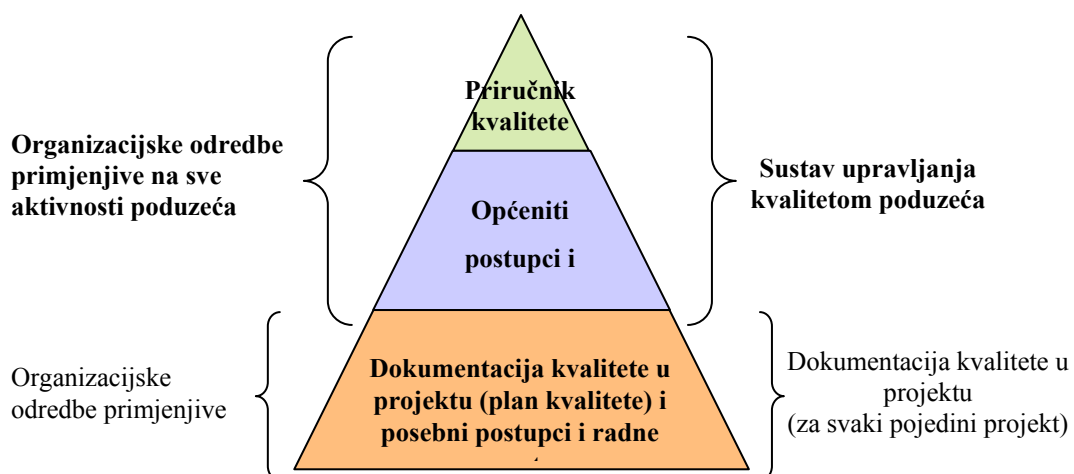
Organizacijske odredbe primjenjive na sve aktivnosti poduzeća

Priručnik kvalitete

Općeniti postupci i

Sustav upravljanja kvalitetom poduzeća

Organizacijske odredbe primjenjive

Dokumentacija kvalitete u projektu (plan kvalitete) i posebni postupci i radne

Dokumentacija kvalitete u projektu (za svaki pojedini projekt)